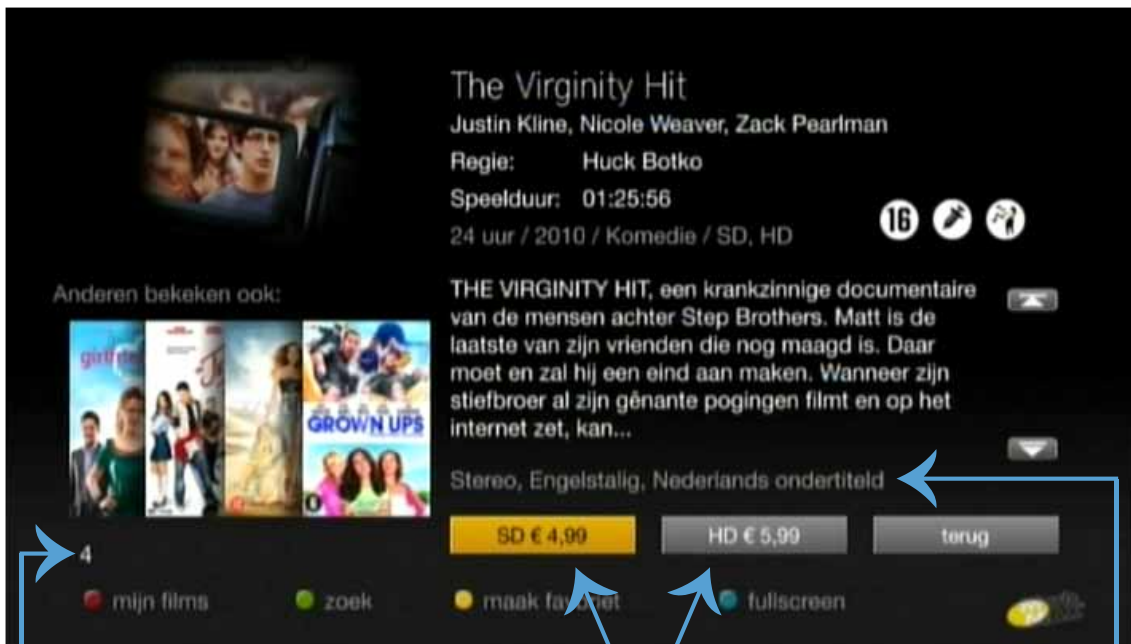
The Virginity Hit
Justin Kline, Nicole Weaver, Zack Pearlman
Regie: Huck Botko
Speelduur: 01:25:56
24 uur / 2010 / Komedie / SD, HD

16

Anderen bekeken ook:

girlfriend

GROWN UPS

THE VIRGINITY HIT, een krankzinnige documentaire van de mensen achter Step Brothers. Matt is de laatste van zijn vrienden die nog maagd is. Daar moet en zal hij een eind aan maken. Wanneer zijn stiefbroer al zijn gênante pogingen filmt en op het internet zet, kan...

Stereo, Engelstalig, Nederlands ondertiteld

SD € 4,99
HD € 5,99
terug

4

mijn films
zoek
maak fav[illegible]
fullscreen